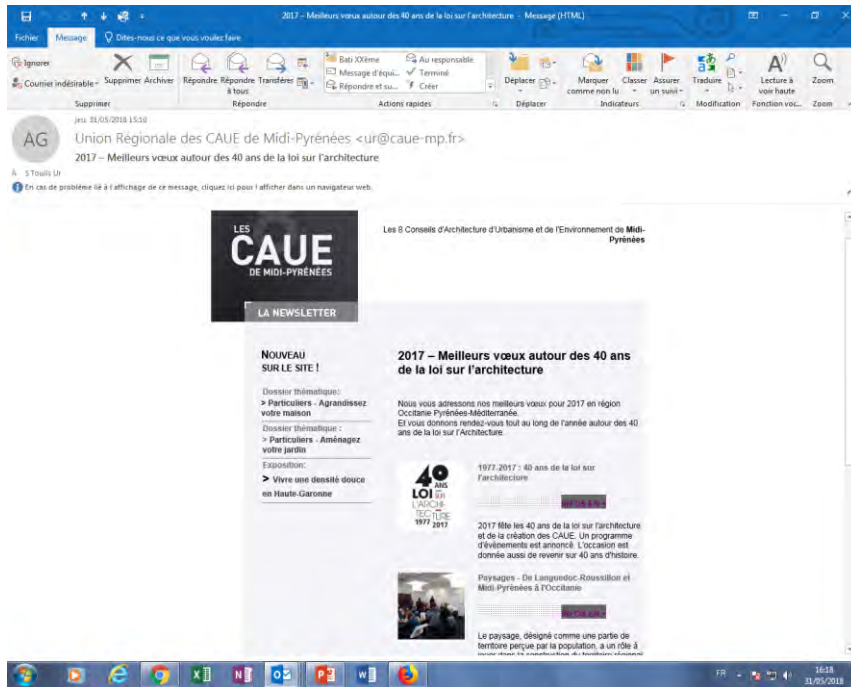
2017 – Meilleurs vœux autour des 40 ans de la loi sur l'architecture - Message (HTML)

Fichier Message Dites-nous ce que vous voulez faire

Ignorer
Courrier indésirable
Supprimer Archiver
Supprimer
Répondre Répondre à tous Transférer
Répondre
Bati XXème
Message d'équi...
Répondre et su...
Au responsable
Terminé
Créer
Actions rapides
Déplacer
Déplacer
Marquer comme non lu
Classer
Assurer un suivi
Indicateurs
Traduire
Modification
Lecture à voix haute
Fonction voc...
Zoom
Zoom

jeu. 31/05/2018 15:50
AG
Union Régionale des CAUE de Midi-Pyrénées <ur@caue-mp.fr>
2017 – Meilleurs vœux autour des 40 ans de la loi sur l'architecture
À S Touils Ur
En cas de problème lié à l'affichage de ce message, cliquez ici pour l'afficher dans un navigateur web.

LES CAUE DE MIDI-PYRÉNÉES
LA NEWSLETTER

Les 8 Conseils d'Architecture d'Urbanisme et de l'Environnement de Midi-Pyrénées

NOUVEAU SUR LE SITE !
Dossier thématique :
> Particuliers - Agrandissez votre maison
Dossier thématique :
> Particuliers - Aménagez votre jardin
Exposition :
> Vivre une densité douce en Haute-Garonne

2017 – Meilleurs vœux autour des 40 ans de la loi sur l'architecture

Nous vous adressons nos meilleurs vœux pour 2017 en région Occitanie Pyrénées-Méditerranée.
Et vous donnons rendez-vous tout au long de l'année autour des 40 ans de la loi sur l'Architecture.

40 ANS LOI SUR L'ARCHITECTURE 1977 2017

1977-2017 : 40 ans de la loi sur l'architecture

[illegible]

2017 fête les 40 ans de la loi sur l'architecture et de la création des CAUE. Un programme d'évènements est annoncé. L'occasion est donnée aussi de revenir sur 40 ans d'histoire.

Paysages - De Languedoc-Roussillon et Midi-Pyrénées à l'Occitanie

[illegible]

Le paysage, désigné comme une partie de territoire perçue par la population, a un rôle à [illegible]

FR 16:18 31/05/2018